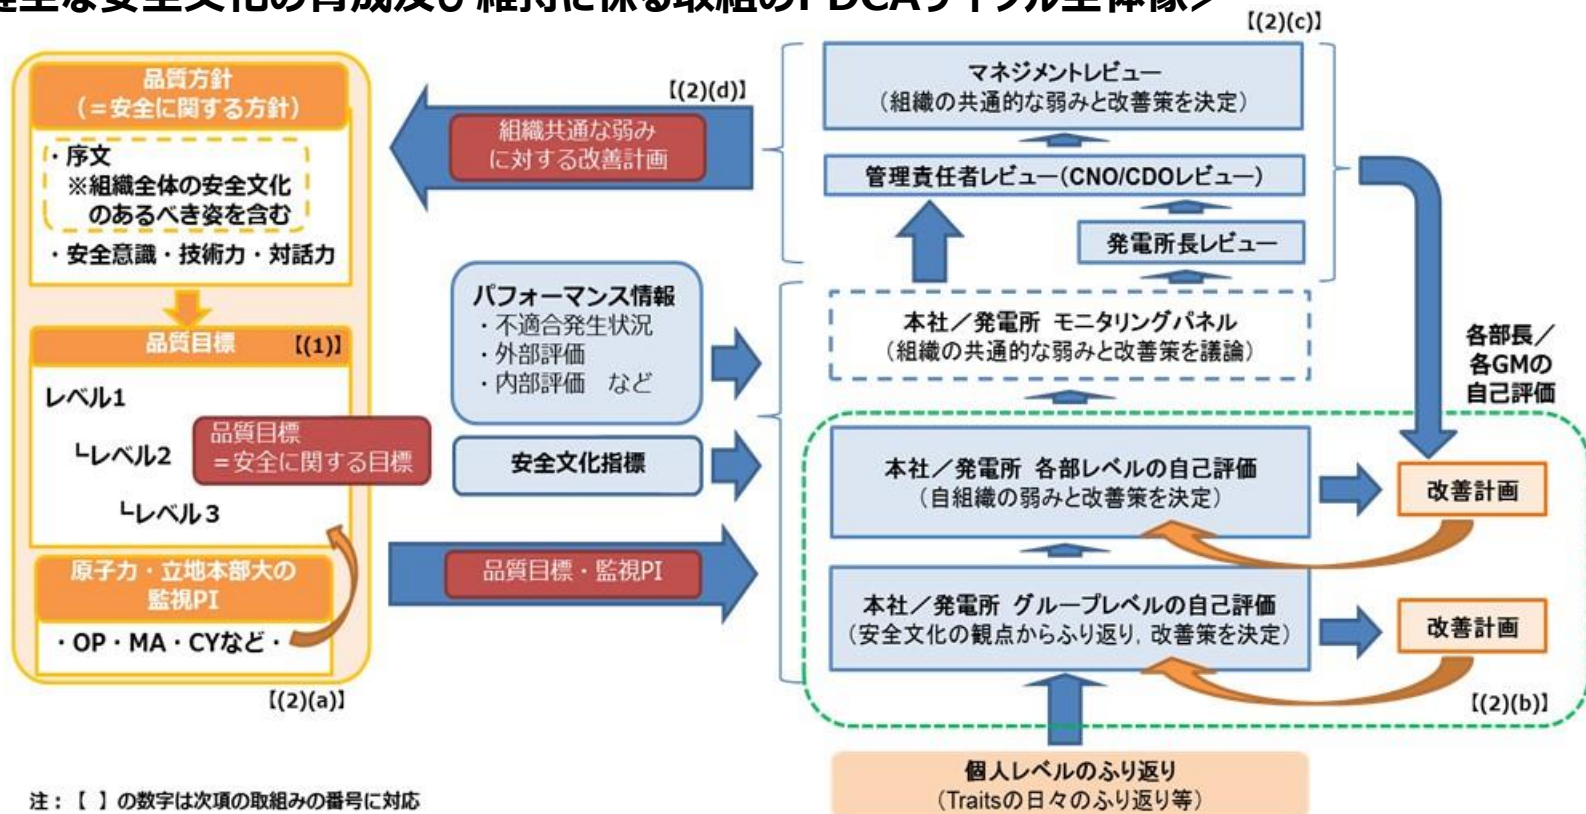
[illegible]全な安全文化の育成及び維持に係る取組のPDCAサイクル全体像＞

品質方針
（＝安全に関する方針）
・序文
※組織全体の安全文化のあるべき姿を含む
・安全意識・技術力・対話力

品質目標 【(1)】
レベル1
└レベル2
└レベル3
品質目標
＝安全に関する目標

原子力・立地本部大の監視PI
・OP・MA・CYなど・
【(2)(a)】

【(2)(d)】
組織共通な弱みに対する改善計画

パフォーマンス情報
・不適合発生状況
・外部評価
・内部評価 など

安全文化指標

品質目標・監視PI

【(2)(c)】
マネジメントレビュー
（組織の共通的な弱みと改善策を決定）
管理責任者レビュー（CNO/CDOレビュー）
発電所長レビュー

本社／発電所 モニタリングパネル
（組織の共通的な弱みと改善策を議論）

各部長／各GMの自己評価

本社／発電所 各部レベルの自己評価
（自組織の弱みと改善策を決定）
改善計画

本社／発電所 グループレベルの自己評価
（安全文化の観点からふり返り，改善策を決定）
改善計画
【(2)(b)】

個人レベルのふり返り
（Traitsの日々のふり返り等）

注：【 】の数字は次項の取組みの番号に対応